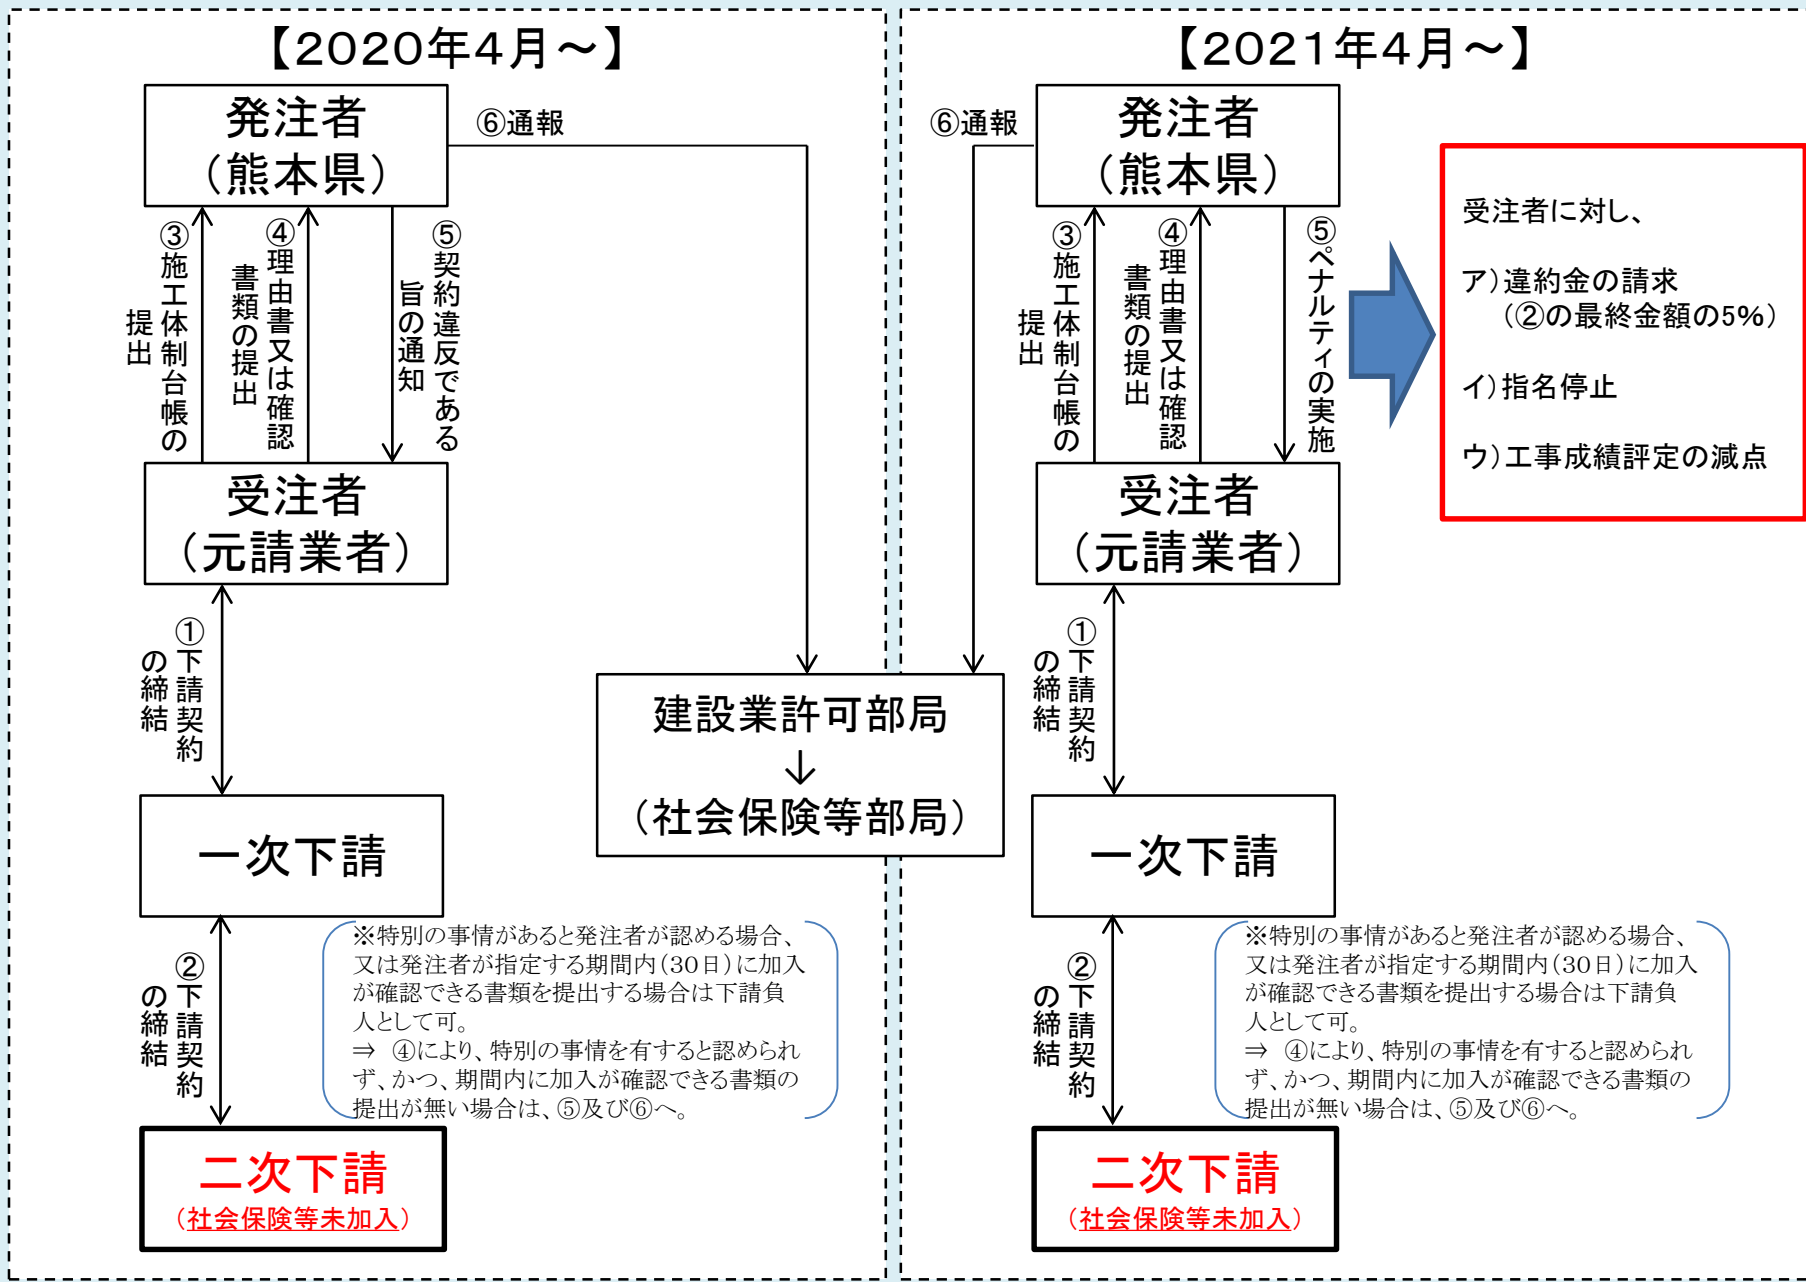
【2020年4月～】

発注者
（熊本県）

⑥通報

③施工体制台帳の提出

④理由書又は確認書類の提出

⑤契約違反である旨の通知

受注者
（元請業者）

①下請契約の締結

一次下請

②下請契約の締結

二次下請
（社会保険等未加入）

建設業許可部局
↓
（社会保険等部局）

※特別の事情があると発注者が認める場合、又は発注者が指定する期間内（30日）に加入が確認できる書類を提出する場合は下請負人として可。
⇒ ④により、特別の事情を有すると認められず、かつ、期間内に加入が確認できる書類の提出が無い場合は、⑤及び⑥へ。

【2021年4月～】

⑥通報

発注者
（熊本県）

③施工体制台帳の提出

④理由書又は確認書類の提出

⑤ペナルティの実施

受注者
（元請業者）

①下請契約の締結

一次下請

②下請契約の締結

二次下請
（社会保険等未加入）

※特別の事情があると発注者が認める場合、又は発注者が指定する期間内（30日）に加入が確認できる書類を提出する場合は下請負人として可。
⇒ ④により、特別の事情を有すると認められず、かつ、期間内に加入が確認できる書類の提出が無い場合は、⑤及び⑥へ。

受注者に対し、

ア）違約金の請求
（②の最終金額の5%）

イ）指名停止

ウ）工事成績評定の減点